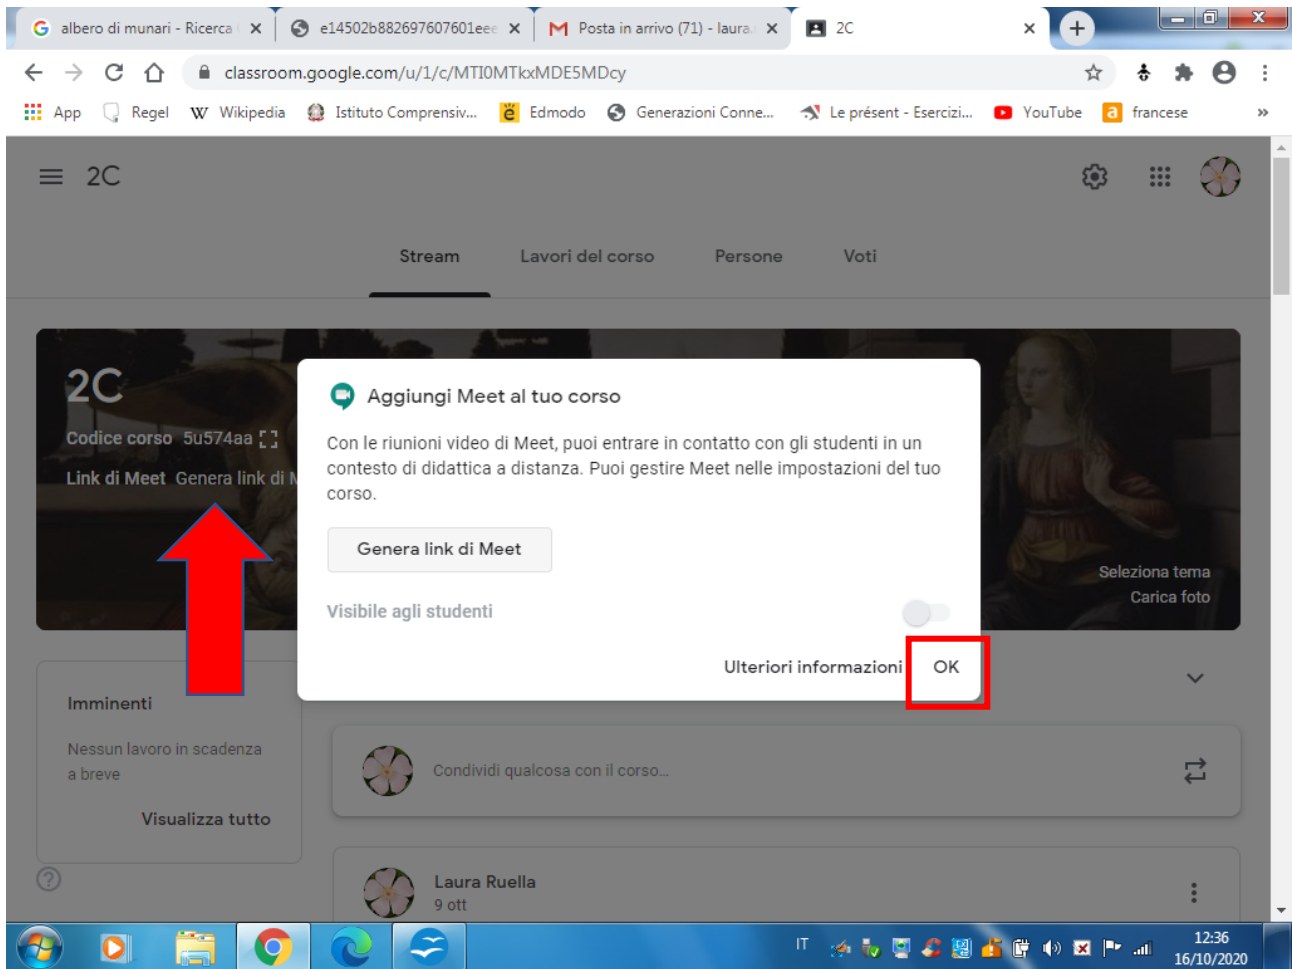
albero di munari - Ricerca ×
e14502b882697607601eee ×
Posta in arrivo (71) - laura ×
2C ×

classroom.google.com/u/1/c/MTI0MTkxMDE5MDcy

App Regel Wikipedia Istituto Comprensiv... Edmodo Generazioni Conne... Le présent - Exercizi... YouTube francese »

2C

Stream Lavori del corso Persone Voti

2C
Codice corso 5u574aa
Link di Meet Genera link di M

Seleziona tema
Carica foto

Aggiungi Meet al tuo corso

Con le riunioni video di Meet, puoi entrare in contatto con gli studenti in un contesto di didattica a distanza. Puoi gestire Meet nelle impostazioni del tuo corso.

Genera link di Meet

Visibile agli studenti

Ulteriori informazioni OK

Imminenti

Nessun lavoro in scadenza a breve

Visualizza tutto

Condividi qualcosa con il corso...

Laura Ruella
9 ott

IT 12:36 16/10/2020